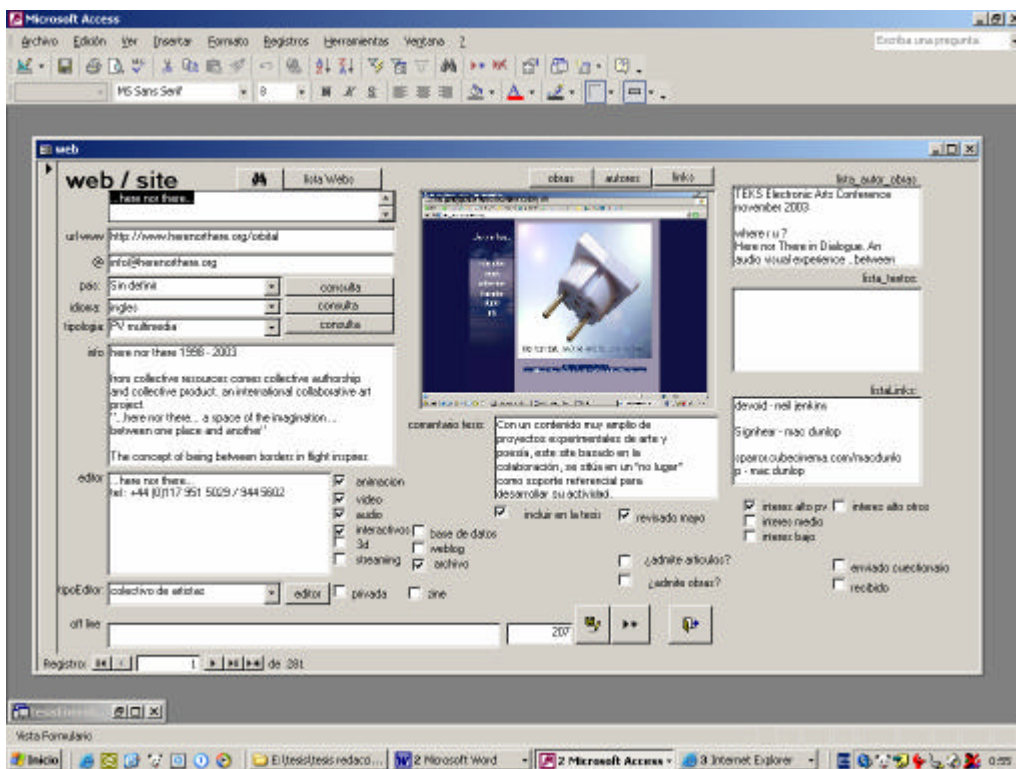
Microsoft Access

Archivo Edición Ver Insertar Formato Registros Herramientas Ventana ?

Escriba una pregunta

MS Sans Serif 8

web

web / site

lista Webs

obras autores links

lista_autor_obras

..here nor there..

TEKS Electronic Arts Conference november 2003

where r u ?
Here nor There in Dialogue. An audio visual experience , between

url:www http://www.herenorthere.org/orbital

@ info@herenorthere.org

pais Sin definir consulta

idioma ingles consulta

tipologia PV multimedia consulta

lista_textos:

info here nor there 1998 - 2003

hors collective resources comes collective authorship and collective product. an international collaborative art project.
"...here nor there... a space of the imagination... between one place and another"

The concept of being between borders in flight inspires

listaLinks:

devoid - neil jenkins

Signhear - mac dunlop

spairoi.cubecinema.com/macdunlop - mac dunlop

comentario tesis: Con un contenido muy amplio de proyectos experimentales de arte y poesía, este site basado en la colaboración, se sitúa en un "no lugar" como soporte referencial para desarrollar su actividad.

editor ..here nor there..
tel: +44 (0)117 951 5029 / 944 5602

animacion
video
audio
interactivos
3d
streaming
base de datos
weblog
archivo

incluir en la tesis
revisado mayo

interes alto pv
interes alto otros
interes medio
interes bajo

¿admite articulos?
¿admite obras?

enviado cuestionario
recibido

tipoEditor: colectivo de artistas editor privada zine

off line

207

Registro: 1 de 281

Vista Formulario

Inicio El tesis\tesis redaco... 2 Microsoft Word 2 Microsoft Access 3 Internet Explorer 0:55